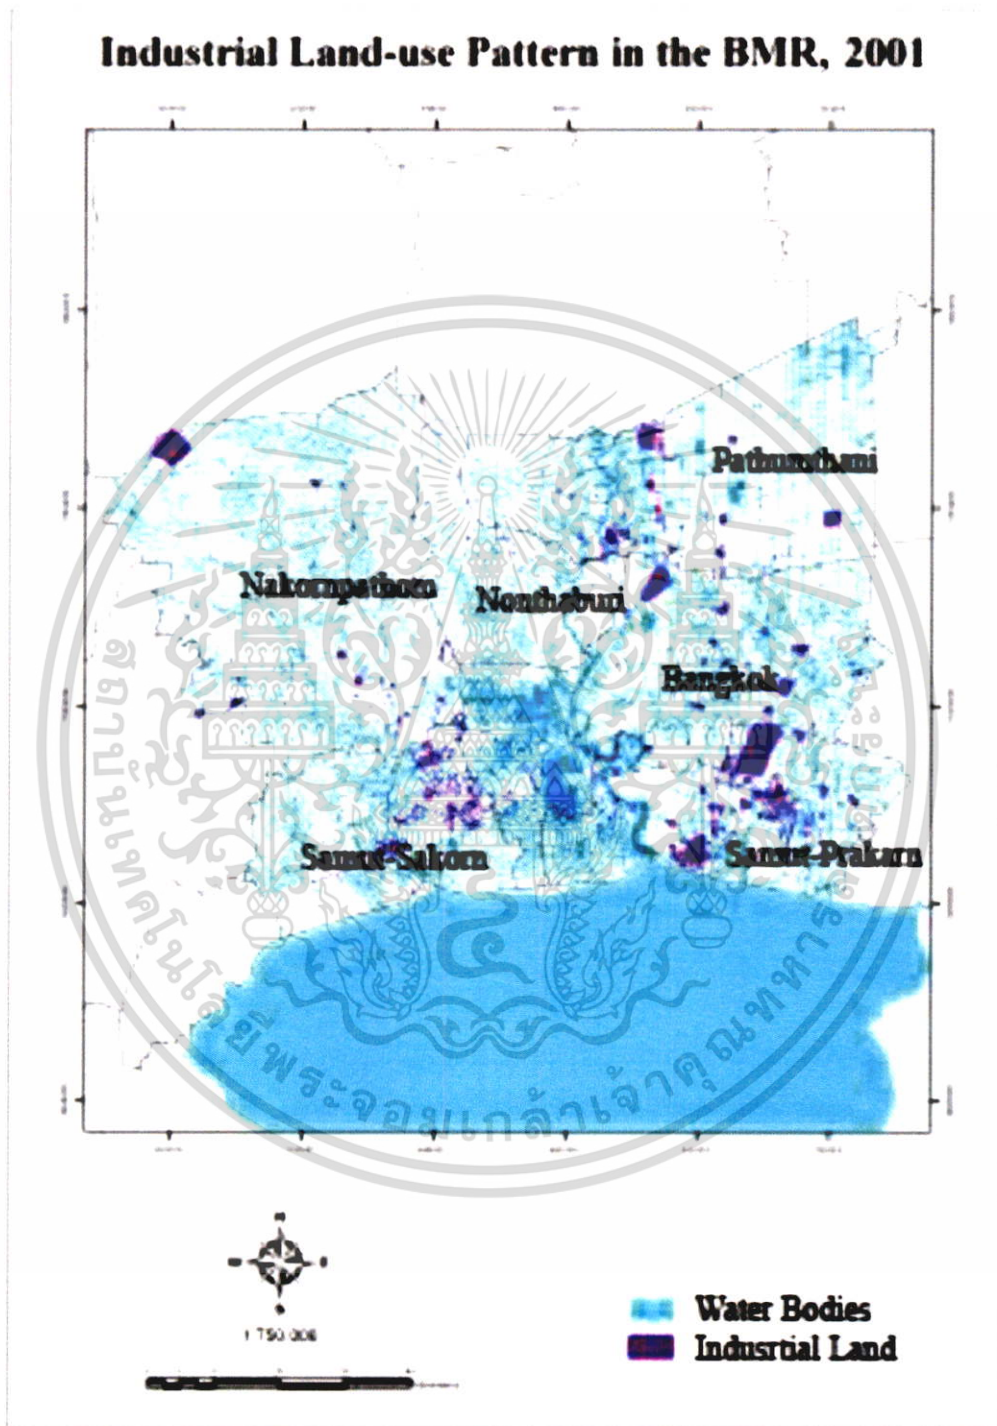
Industrial Land-use Pattern in the BMR, 2001

Pathumthani

Nakornpathom

Nonthaburi

Bangkok

Samut-Sakorn

Samut-Prakarn

สถาบันเทคโนโลยีพระจอมเกล้าเจ้าคุณทหารลาดกระบัง

1:750,000

Water Bodies
Indusrtial Land